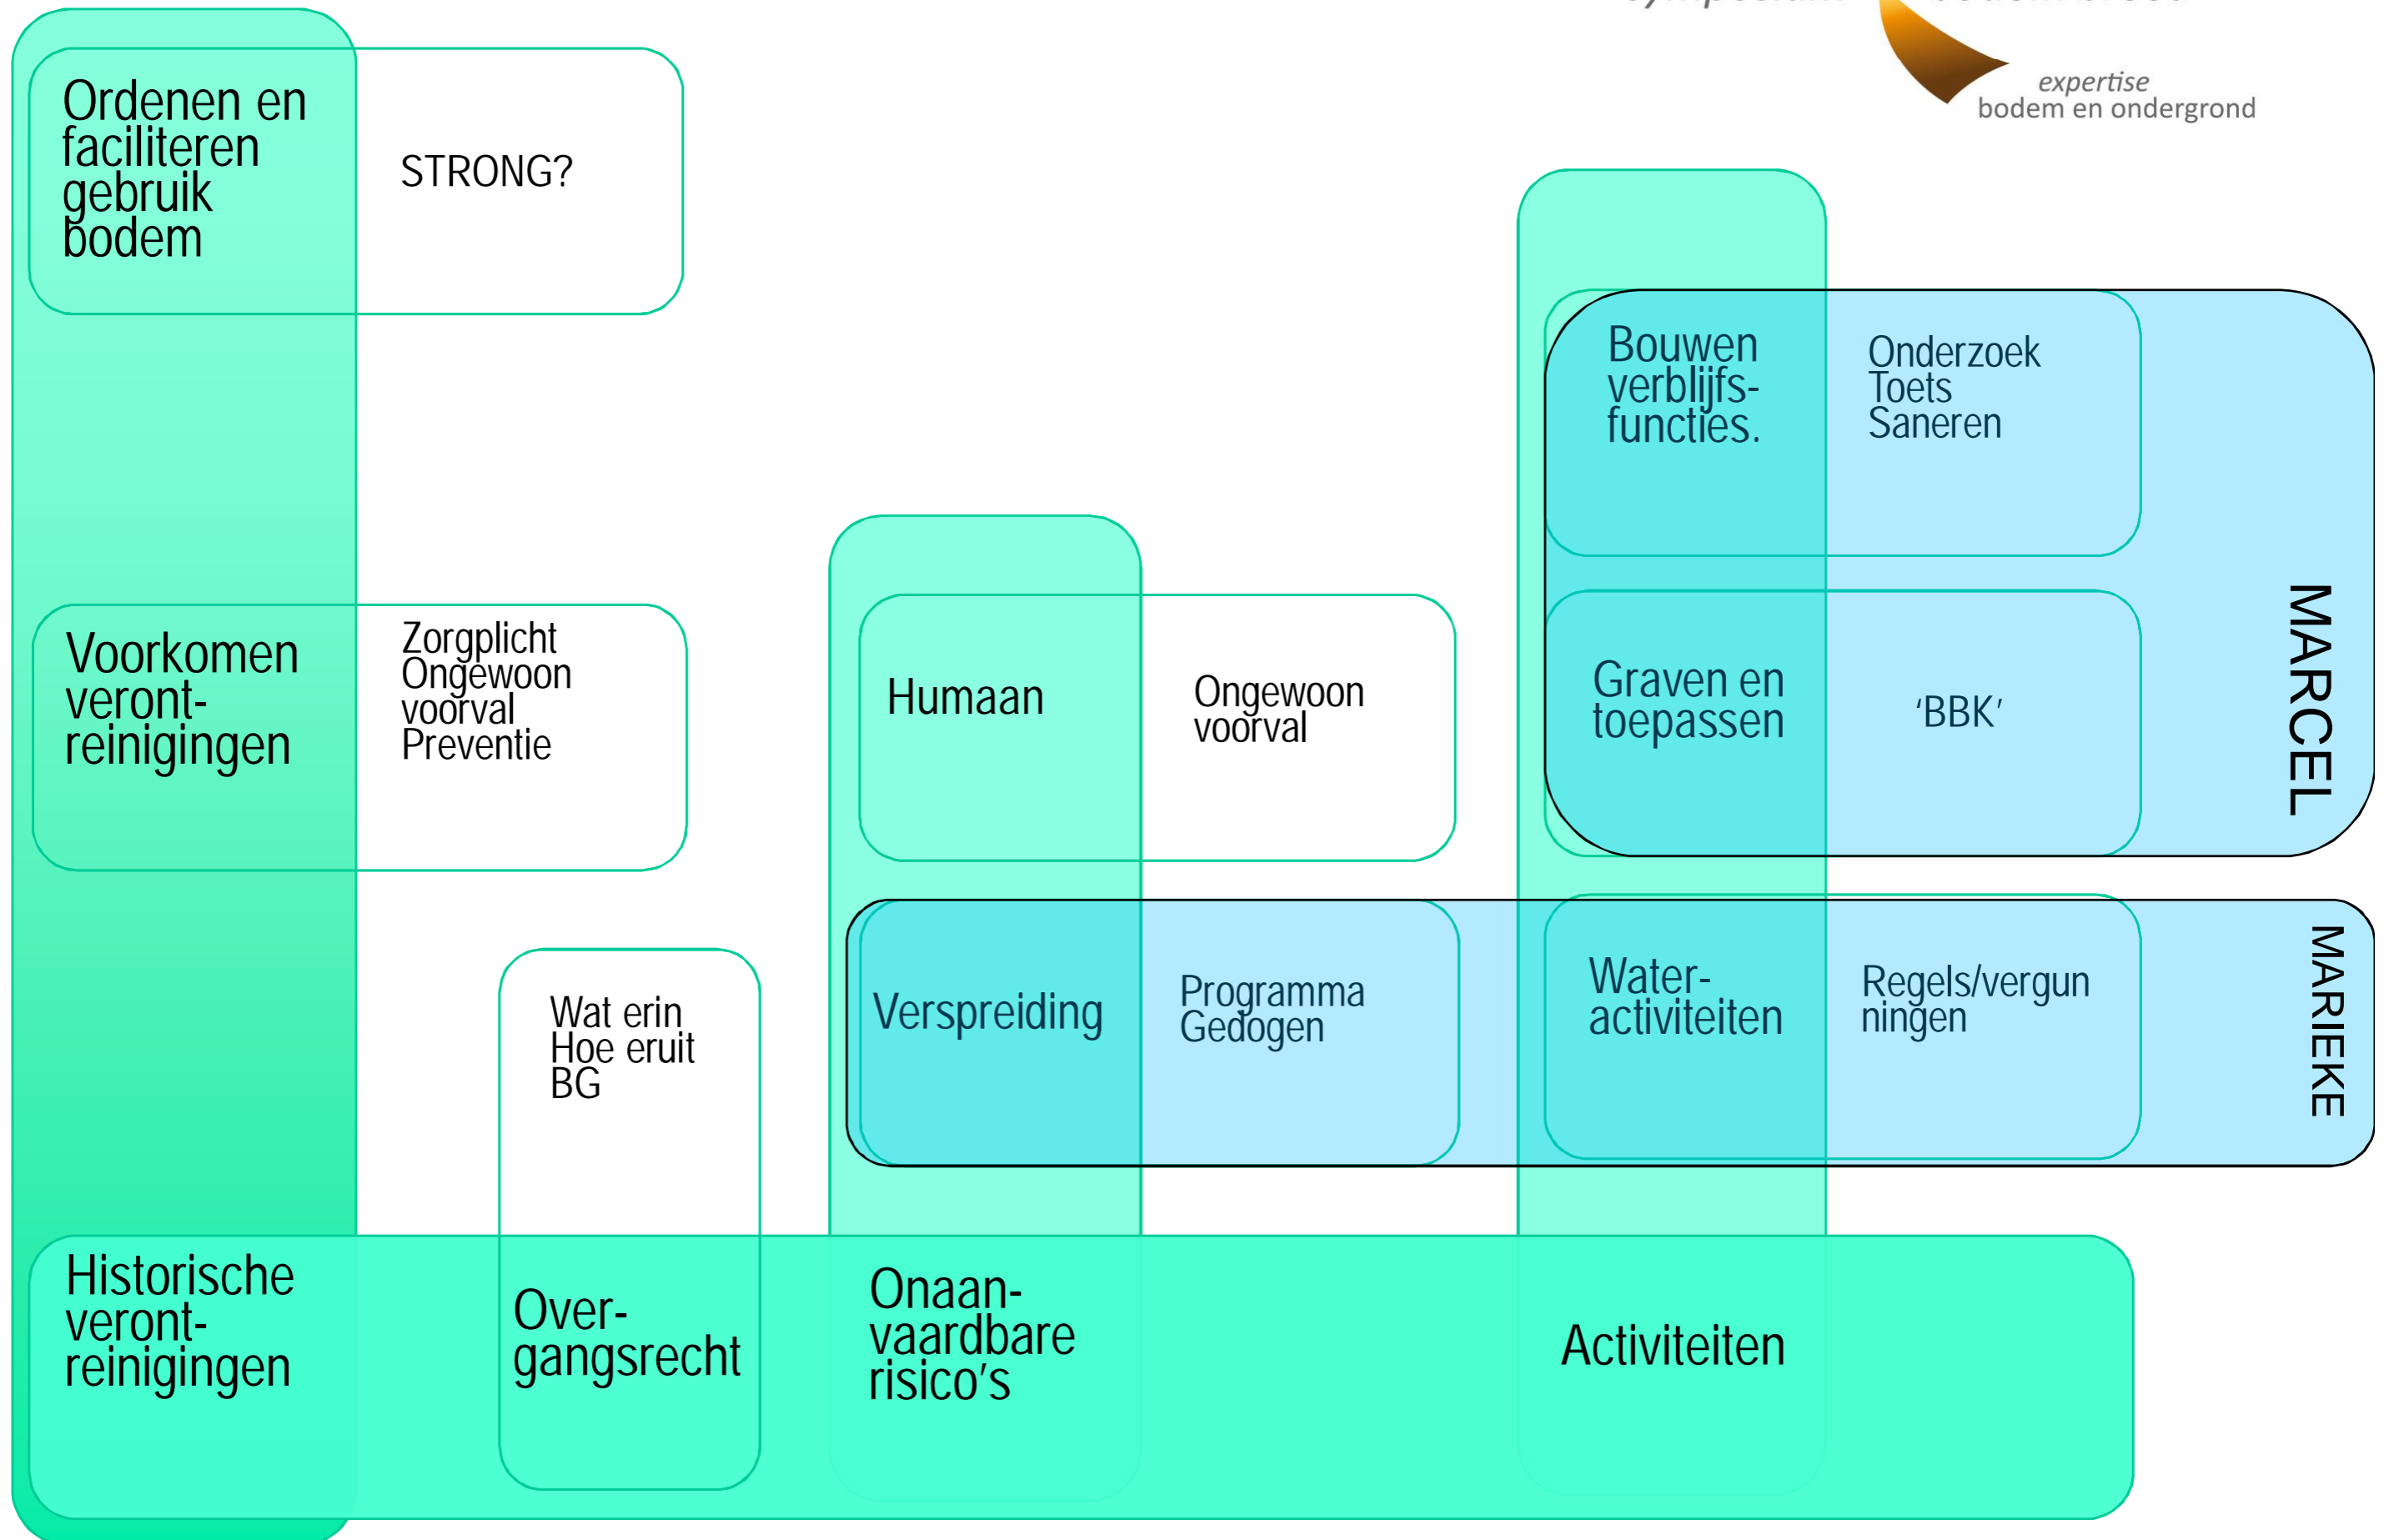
expertise
bodem en ondergrond

Ordenen en faciliteren gebruik bodem

STRONG?

Bouwen verblijfs-functies.

Onderzoek
Toets
Saneren

Voorkomen veront-reinigingen

Zorgplicht
Ongewoon voorval
Preventie

Humaan

Ongewoon voorval

Graven en toepassen

'BBK'

MARCEL

Wat erin
Hoe eruit
BG

Verspreiding

Programma
Gedogen

Water-activiteiten

Regels/vergunningen

MARIEKE

Historische veront-reinigingen

Over-gangsrecht

Onaan-vaardbare risico's

Activiteiten